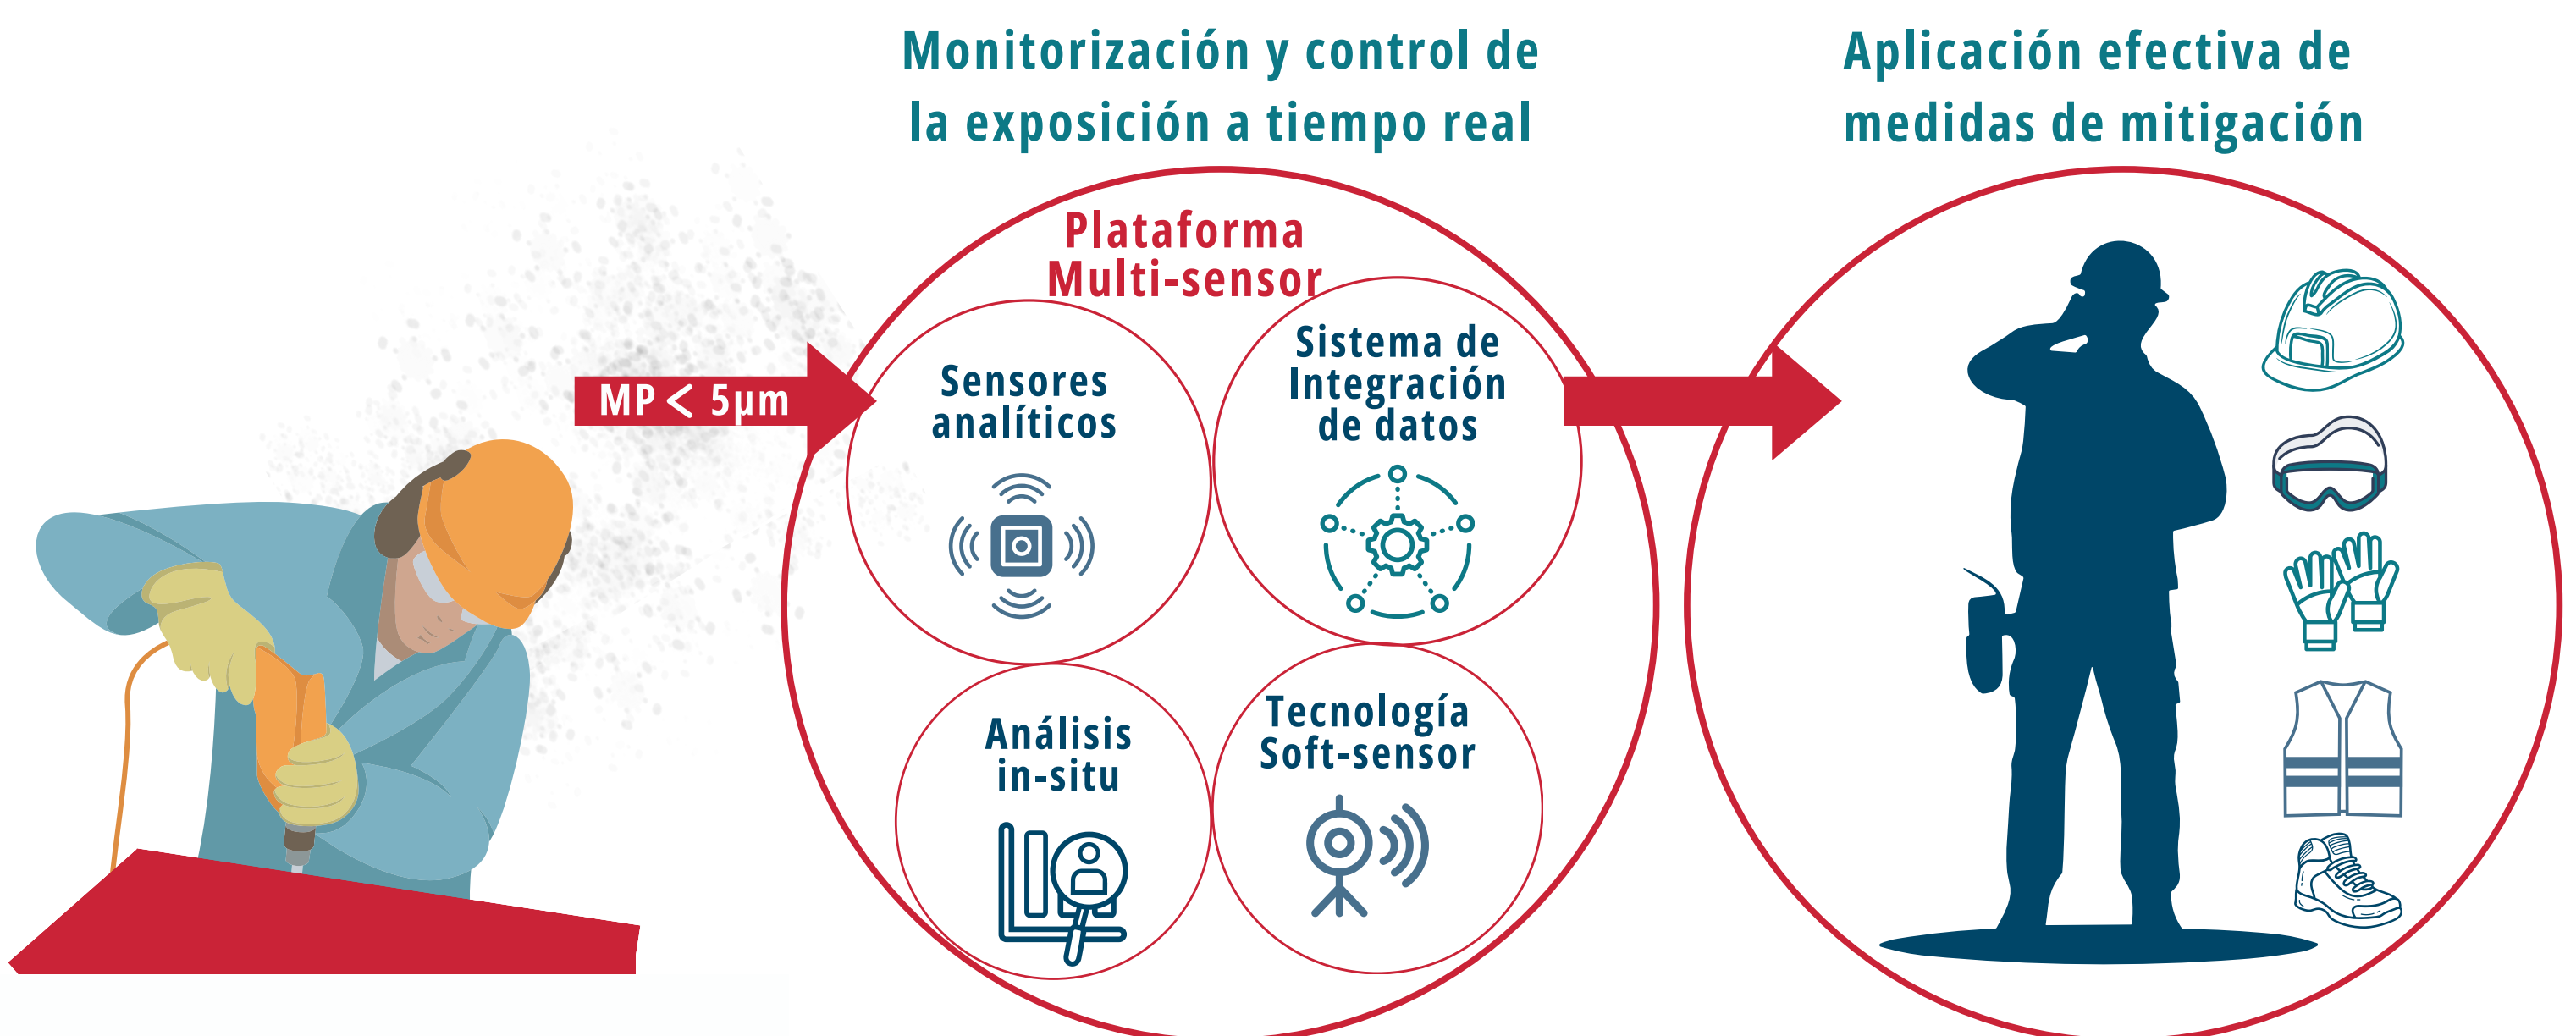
Monitorización y control de la exposición a tiempo real

Aplicación efectiva de medidas de mitigación

MP < 5µm

Plataforma Multi-sensor

Sensores analíticos

Sistema de Integración de datos

Análisis in-situ

Tecnología Soft-sensor